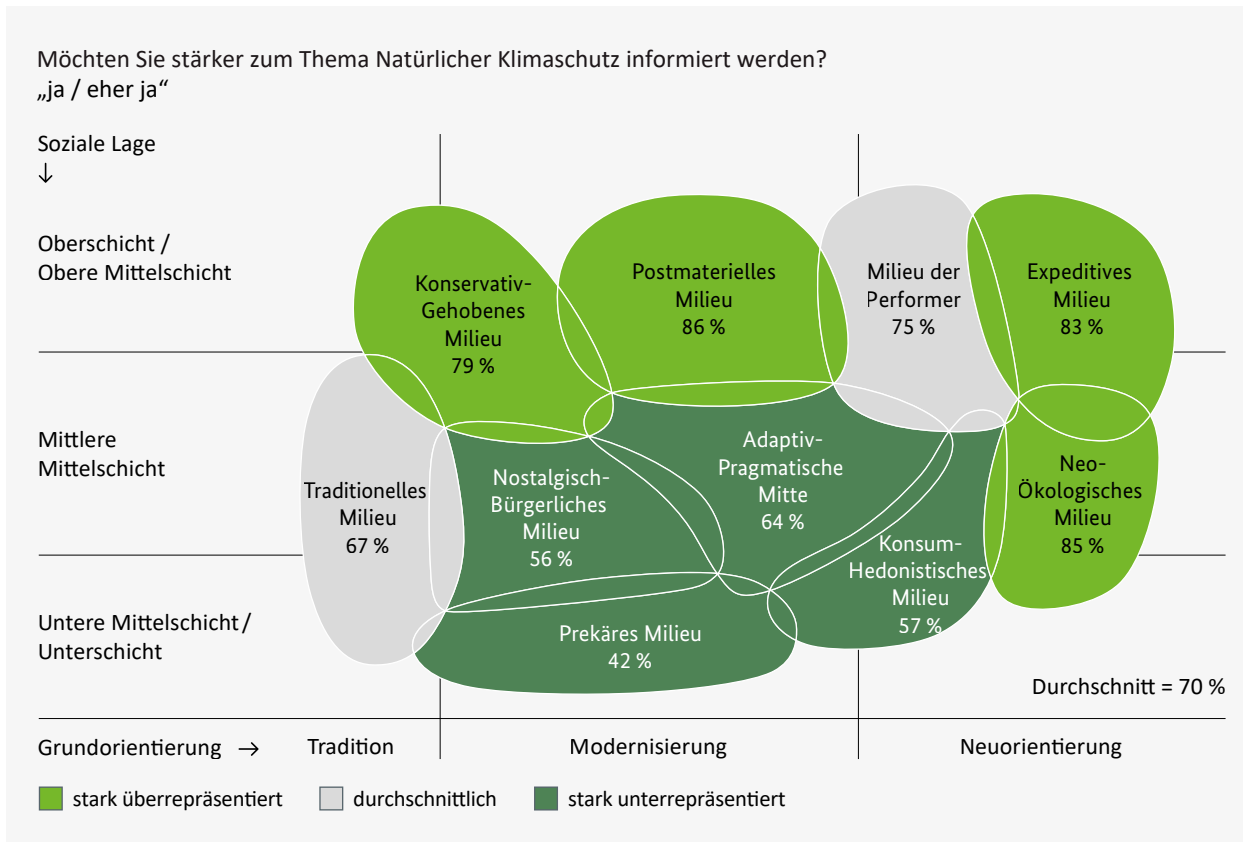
Möchten Sie stärker zum Thema Natürlicher Klimaschutz informiert werden?
„ja / eher ja“

Soziale Lage
↓

Oberschicht /
Obere Mittelschicht

Mittlere
Mittelschicht

Untere Mittelschicht /
Unterschicht

Konservativ-Gehobenes Milieu 79 %

Postmaterielles Milieu 86 %

Milieu der Performer 75 %

Expeditives Milieu 83 %

Traditionelles Milieu 67 %

Nostalgisch-Bürgerliches Milieu 56 %

Adaptiv-Pragmatische Mitte 64 %

Neo-Ökologisches Milieu 85 %

Konsum-Hedonistisches Milieu 57 %

Prekäres Milieu 42 %

Durchschnitt = 70 %

Grundorientierung →
Tradition
Modernisierung
Neuorientierung

stark überrepräsentiert
durchschnittlich
stark unterrepräsentiert